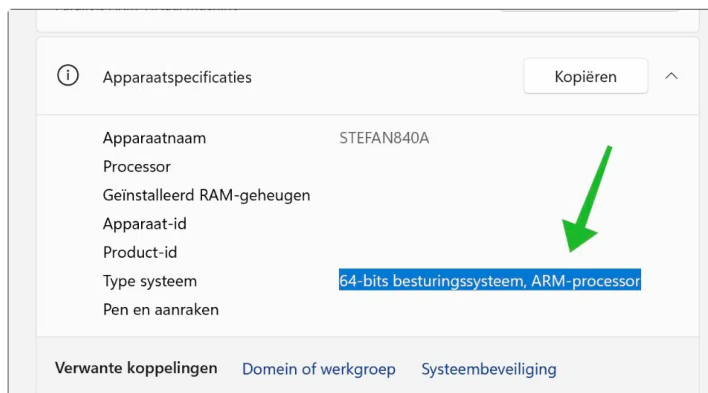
Apparaatspecificaties

Kopiëren

Apparaatnaam STEFAN840A
Processor
Geïnstalleerd RAM-geheugen
Apparaat-id
Product-id
Type systeem 64-bits besturingssysteem, ARM-processor
Pen en aanraken

Verwante koppelingen Domein of werkgroep Systeembeveiliging